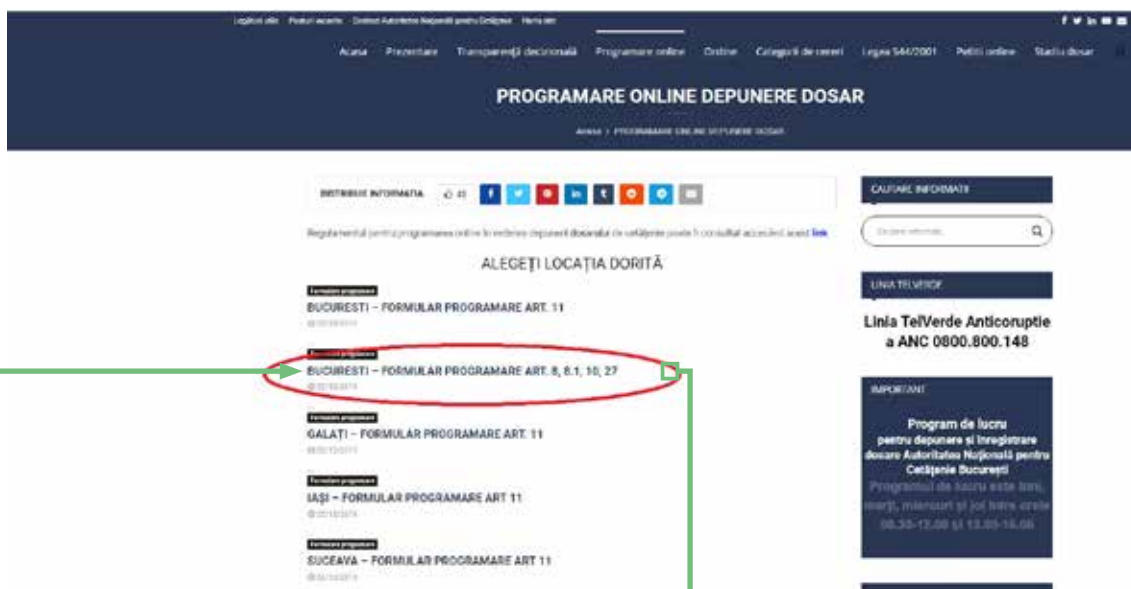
Legături utile Posturi vacante Contact Autoritatea Națională pentru Cetățenie Harta site

Acasa Prezentare Transparență decizională Programare online Ordine Categorii de cereri Legea 544/2001 Petiții online Stadiu dosar

PROGRAMARE ONLINE DEPUNERE DOSAR

Acasa / PROGRAMARE ONLINE DEPUNERE DOSAR

DISTRIBUIE INFORMATIA 45

Regulamentul pentru programarea online în vederea depunerii dosarului de cetățenie poate fi consultat accesând acest link

ALEGEȚI LOCAȚIA DORITĂ

Formulare programare
BUCURESTI – FORMULAR PROGRAMARE ART. 11
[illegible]

Formulare programare
BUCURESTI – FORMULAR PROGRAMARE ART. 8, 8.1, 10, 27
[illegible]

Formulare programare
GALAȚI – FORMULAR PROGRAMARE ART. 11
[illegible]

Formulare programare
IAȘI – FORMULAR PROGRAMARE ART 11
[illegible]

Formulare programare
SUCEAVA – FORMULAR PROGRAMARE ART 11
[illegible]

CAUTARE INFORMATII

Cautare informatii...

LINIA TELVERDE

Linia TelVerde Anticoruptie a ANC 0800.800.148

IMPORTANT

Program de lucru pentru depunere și înregistrare dosare Autoritatea Națională pentru Cetățenie București
Programul de lucru este luni, marți, miercuri și joi între orele 08.30-12.00 și 13.00-16.00